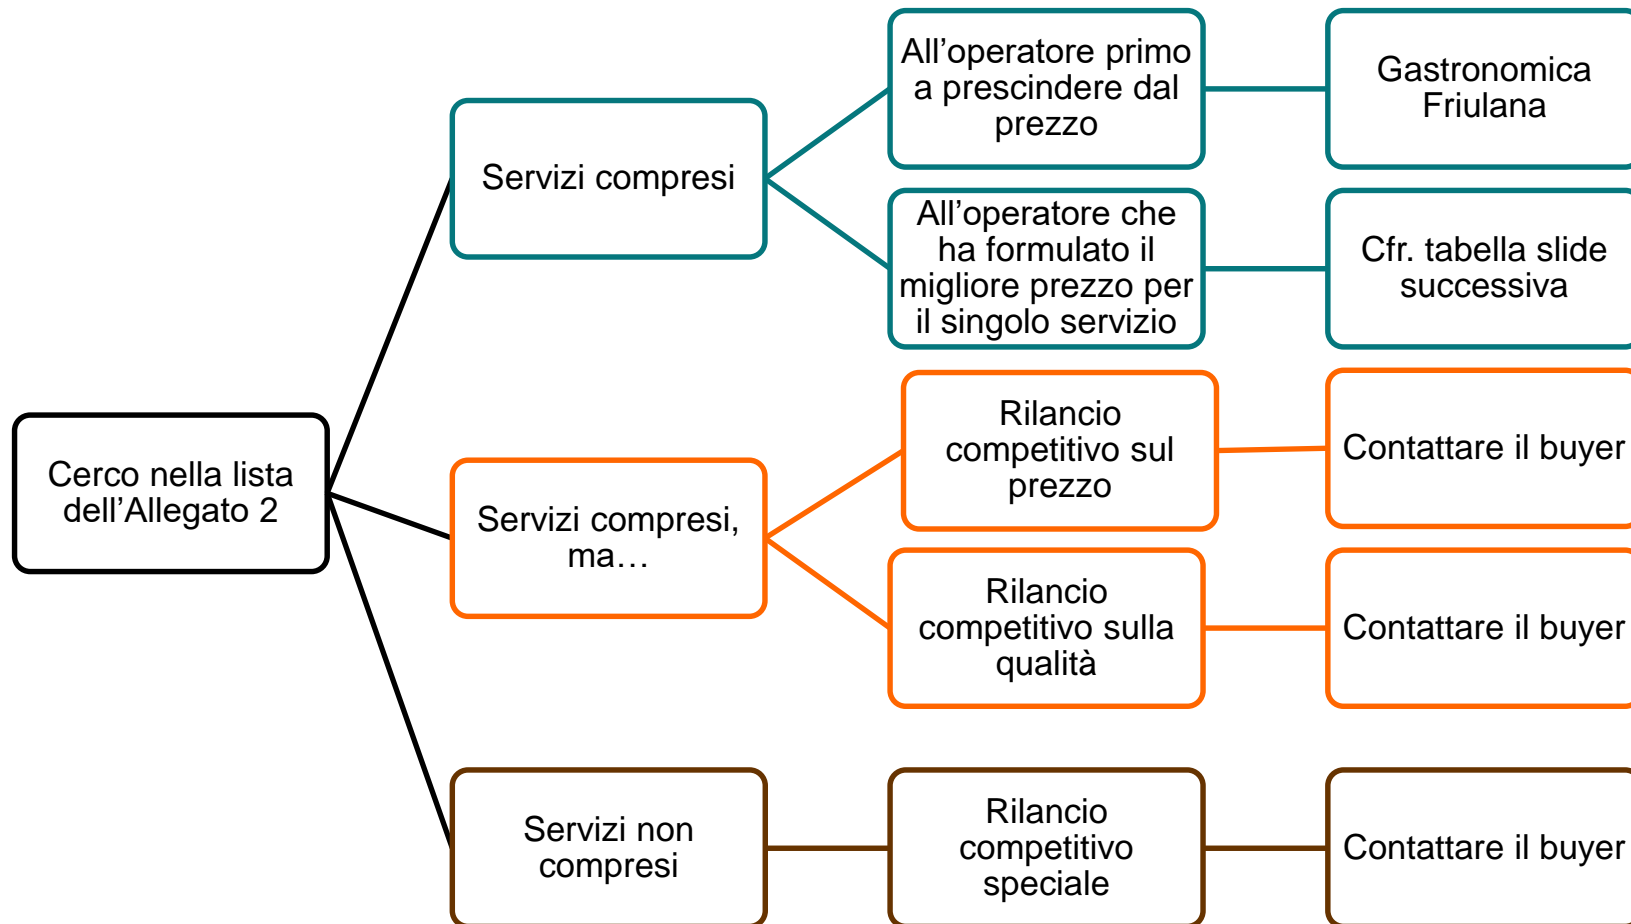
Cerco nella lista dell’Allegato 2

Servizi compresi

All’operatore primo a prescindere dal prezzo

Gastronomica Friulana

All’operatore che ha formulato il migliore prezzo per il singolo servizio

Cfr. tabella slide successiva

Servizi compresi, ma…

Rilancio competitivo sul prezzo

Contattare il buyer

Rilancio competitivo sulla qualità

Contattare il buyer

Servizi non compresi

Rilancio competitivo speciale

Contattare il buyer